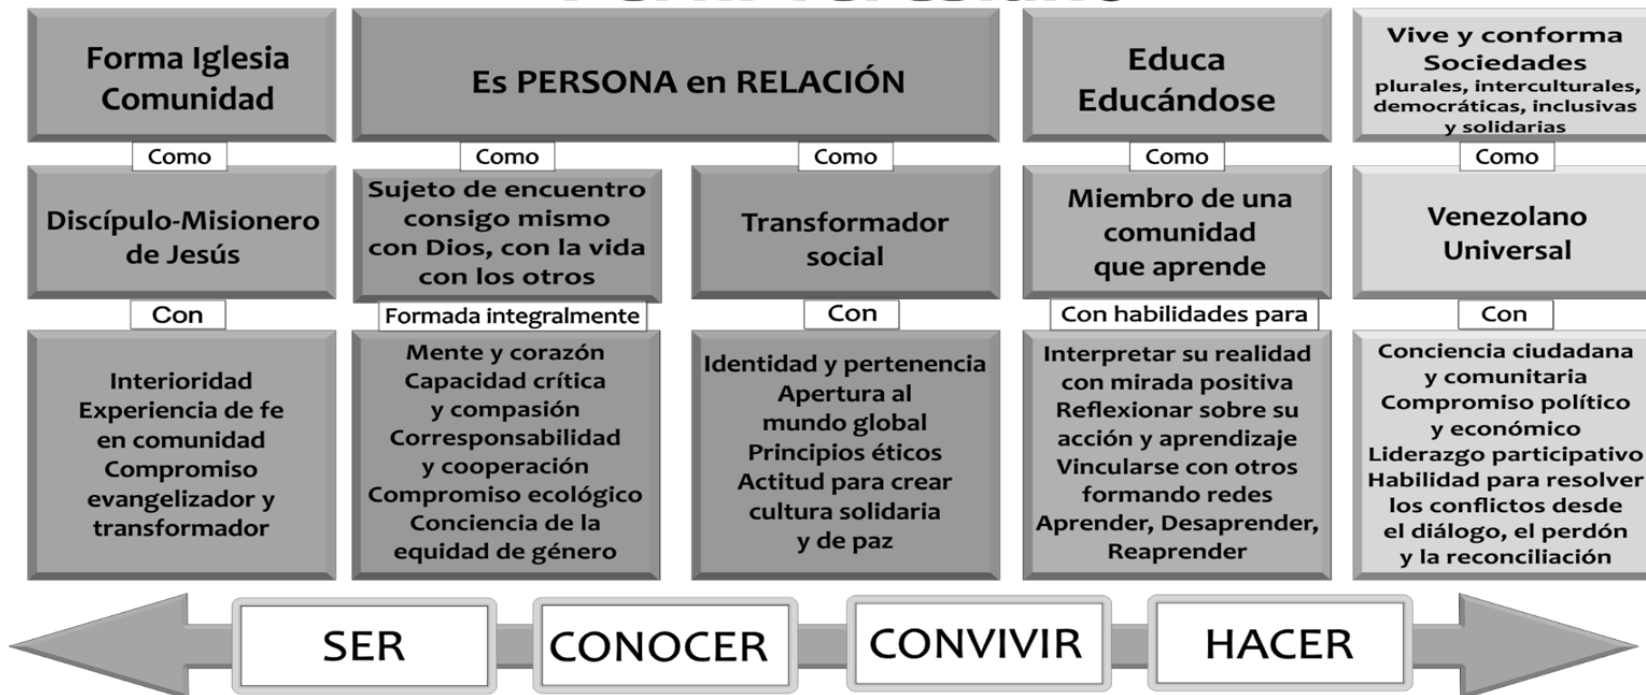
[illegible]

Forma Iglesia Comunidad

Es PERSONA en RELACIÓN

Educa Educándose

Vive y conforma Sociedades plurales, interculturales, democráticas, inclusivas y solidarias

Como

Como

Como

Como

Como

Discípulo-Misionero de Jesús

Sujeto de encuentro consigo mismo con Dios, con la vida con los otros

Transformador social

Miembro de una comunidad que aprende

Venezolano Universal

Con

Formada integralmente

Con

Con habilidades para

Con

Interioridad
Experiencia de fe en comunidad
Compromiso evangelizador y transformador

Mente y corazón
Capacidad crítica y compasión
Corresponsabilidad y cooperación
Compromiso ecológico
Conciencia de la equidad de género

Identidad y pertenencia
Apertura al mundo global
Principios éticos
Actitud para crear cultura solidaria y de paz

Interpretar su realidad con mirada positiva
Reflexionar sobre su acción y aprendizaje
Vincularse con otros formando redes
Aprender, Desaprender, Reaprender

Conciencia ciudadana y comunitaria
Compromiso político y económico
Liderazgo participativo
Habilidad para resolver los conflictos desde el diálogo, el perdón y la reconciliación

SER

CONOCER

CONVIVIR

HACER